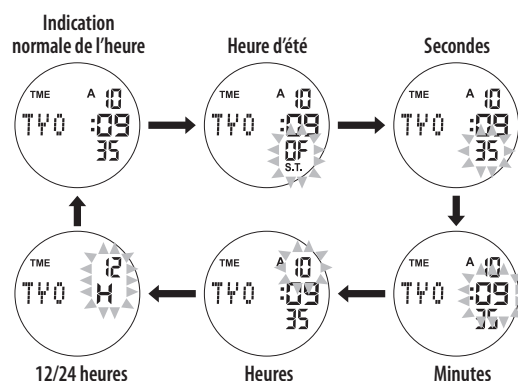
Indication normale de l'heure

Heure d'été

Secondes

TME A 10 TYO :09 35

TME A 10 TYO :09 OF S.T.

TME A 10 TYO :09 35

12/24 heures

Heures

Minutes

TME 12 TYO H

TME A 10 TYO :09 35

TME A 10 TYO :09 35